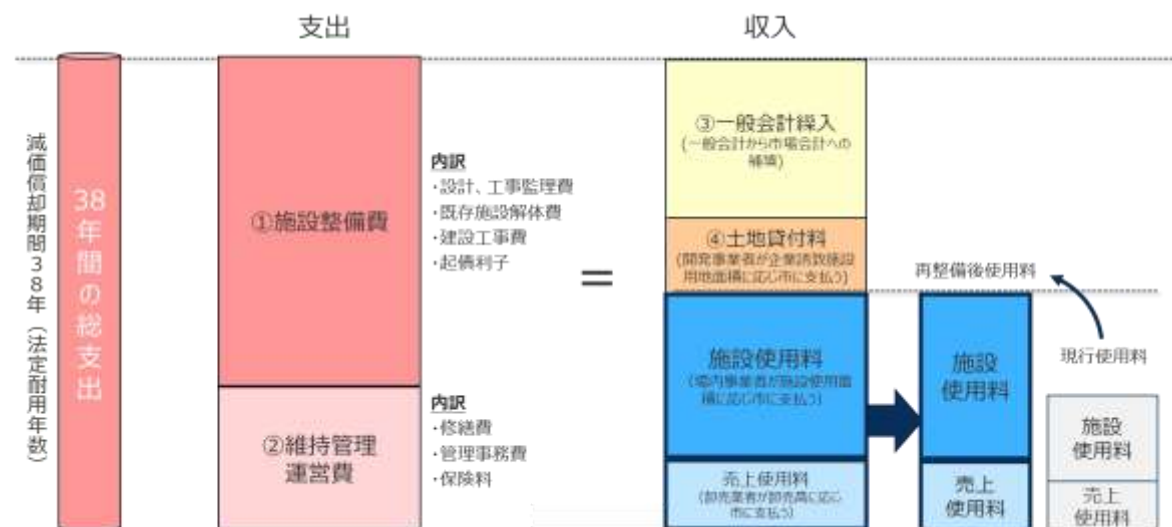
支出

収入

減価償却期間38年（法定耐用年数）

38年間の総支出

①施設整備費

内訳
・設計、工事監理費
・既存施設解体費
・建設工事費
・起債利子

②維持管理運営費

内訳
・修繕費
・管理事務費
・保険料

=

③一般会計繰入
（一般会計から市場会計への補填）

④土地貸付料
（開発事業者が企業誘致施設用地面積に応じ市に支払う）

施設使用料
（場内事業者が施設使用面積に応じ市に支払う）

売上使用料
（卸売業者が卸売高に応じ市に支払う）

再整備後使用料

施設使用料

売上使用料

現行使用料

施設使用料

売上使用料